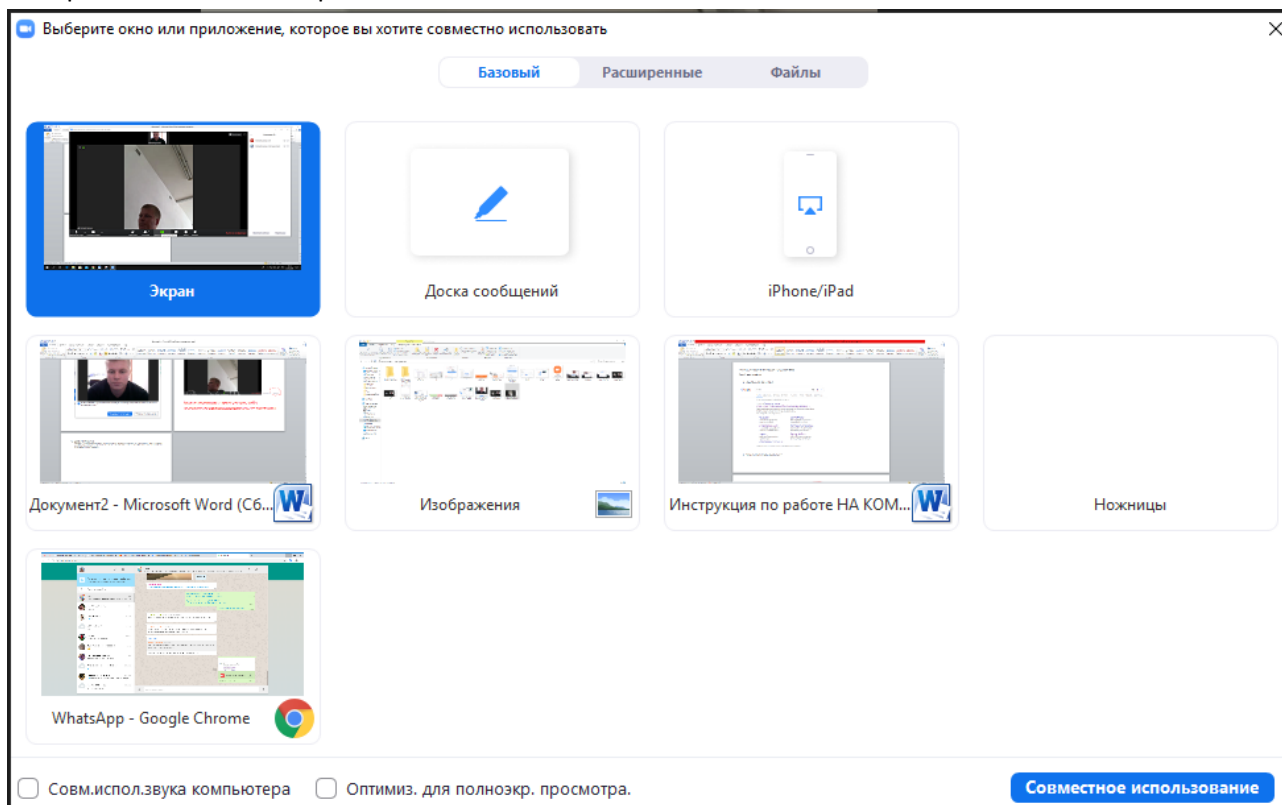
Выберите окно или приложение, которое вы хотите совместно использовать

Базовый | Расширенные | Файлы

Экран

Доска сообщений

iPhone/iPad

Документ2 - Microsoft Word (C6...

Изображения

Инструкция по работе НА КОМ...

Ножницы

WhatsApp - Google Chrome

Совм.испол.звука компьютера

Оптимиз. для полноэкр. просмотра.

Совместное использование